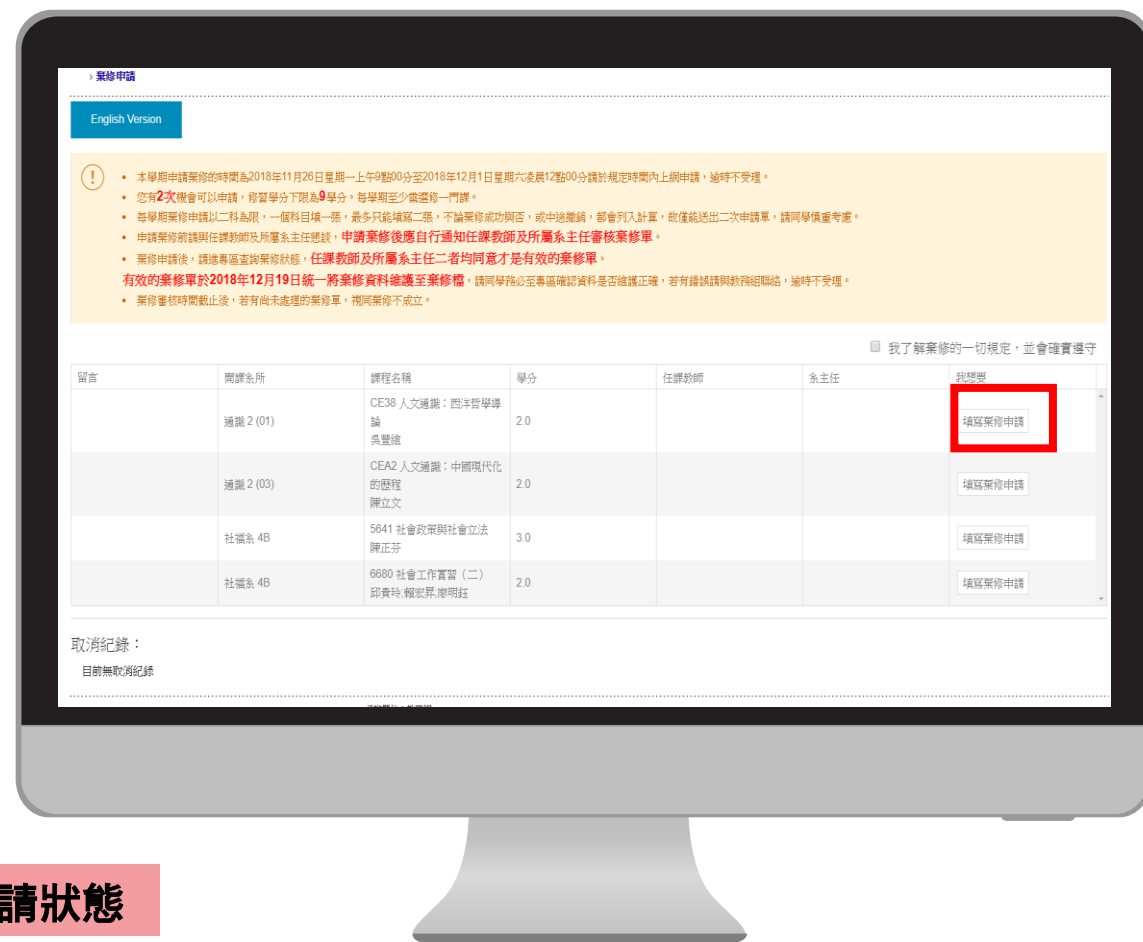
› 棄修申請

English Version

(!)

• 本學期申請棄修的時間為2018年11月26日星期一上午9點00分至2018年12月1日星期六凌晨12點00分請於規定時間內上網申請，逾時不受理。
• 您有2次機會可以申請，修習學分下限為9學分。每學期至少需選修一門課。
• 每學期棄修申請以二科為限，一個科目填一張，最多只能填寫二張，不論棄修成功與否，或中途撤銷，都會列入計算，故僅能送出二次申請單，請同學慎重考慮。
• 申請棄修前請與任課教師及所屬系主任懇談，申請棄修後應自行通知任課教師及所屬系主任審核棄修單。
• 棄修申請後，請進專區查詢棄修狀態，任課教師及所屬系主任二者均同意才是有效的棄修單。
有效的棄修單於2018年12月19日統一將棄修資料維護至棄修檔，請同學務必至專區確認資料是否維護正確，若有錯誤請與教務組聯絡，逾時不受理。
• 棄修審核時間截止後，若有尚未處理的棄修單，視同棄修不成立。

我了解棄修的一切規定，並會確實遵守

| 留言 | 開課系所 | 課程名稱 | 學分 | 任課教師 | 系主任 | 我想要 |
|---|---|---|---|---|---|---|
| | 通識 2 (01) | CE38 人文通識：西洋哲學導論 吳豐維 | 2.0 | | | 填寫棄修申請 |
| | 通識 2 (03) | CEA2 人文通識：中國現代化的歷程 陳立文 | 2.0 | | | 填寫棄修申請 |
| | 社福系 4B | 5641 社會政策與社會立法 陳正芬 | 3.0 | | | 填寫棄修申請 |
| | 社福系 4B | 6680 社會工作實習（二） 邱貴玲,賴宏昇,廖明鈺 | 2.0 | | | 填寫棄修申請 |

取消紀錄：

目前無取消紀錄

請狀態